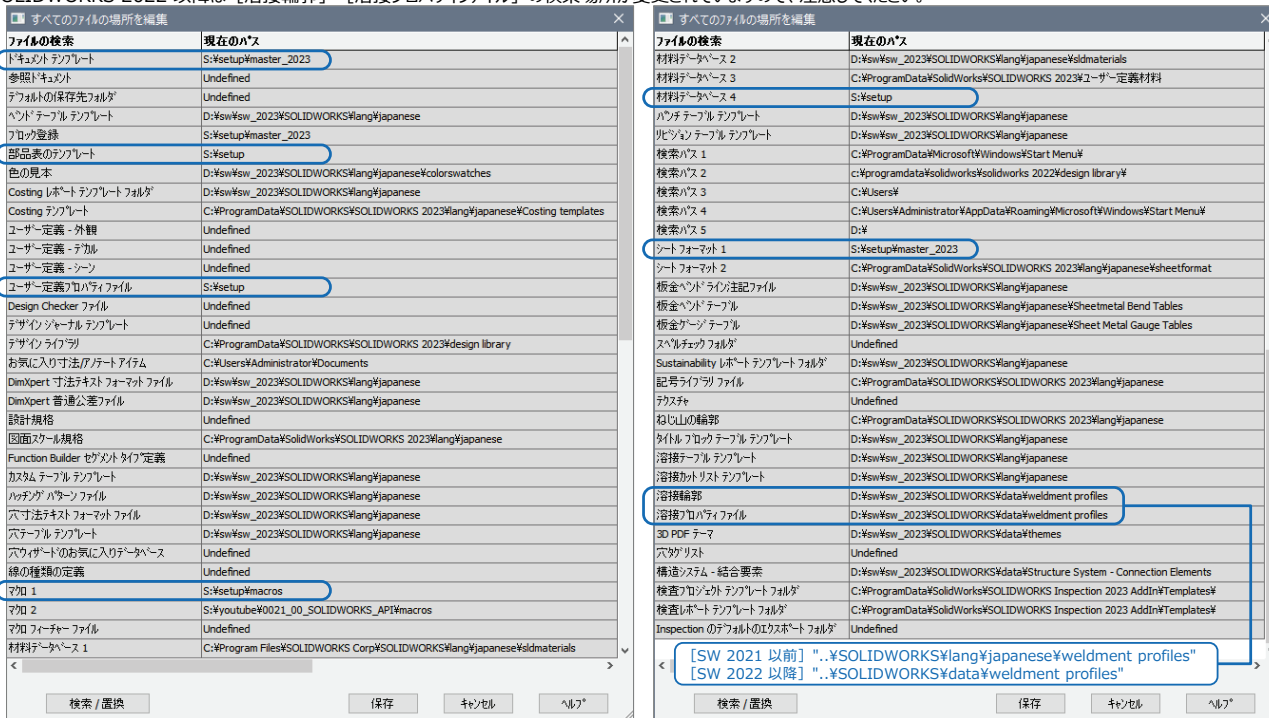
SOLIDWORKS 2022 以降は「溶接輪郭」「溶接プロパティファイル」の検索場所が変更されているので、注意してください。

すべてのファイルの場所を編集

| ファイルの検索 | 現在のパス |
|---|---|
| ドキュメント テンプレート | S:¥setup¥master_2023 |
| 参照ドキュメント | Undefined |
| デフォルトの保存先フォルダ | Undefined |
| ベンド テーブル テンプレート | D:¥sw¥sw_2023¥SOLIDWORKS¥lang¥japanese |
| ブロック登録 | S:¥setup¥master_2023 |
| 部品表のテンプレート | S:¥setup |
| 色の見本 | D:¥sw¥sw_2023¥SOLIDWORKS¥lang¥japanese¥colorswatches |
| Costing レポート テンプレート フォルダ | D:¥sw¥sw_2023¥SOLIDWORKS¥lang¥japanese |
| Costing テンプレート | C:¥ProgramData¥SOLIDWORKS¥SOLIDWORKS 2023¥lang¥japanese¥Costing templates |
| ユーザー定義 - 外観 | Undefined |
| ユーザー定義 - デカル | Undefined |
| ユーザー定義 - シーン | Undefined |
| ユーザー定義プロパティファイル | S:¥setup |
| Design Checker ファイル | Undefined |
| デザイン ジャーナル テンプレート | Undefined |
| デザイン ライブラリ | C:¥ProgramData¥SOLIDWORKS¥SOLIDWORKS 2023¥design library |
| お気に入り寸法/ノテートアイテム | C:¥Users¥Administrator¥Documents |
| DimXpert 寸法テキスト フォーマット ファイル | D:¥sw¥sw_2023¥SOLIDWORKS¥lang¥japanese |
| DimXpert 普通公差ファイル | D:¥sw¥sw_2023¥SOLIDWORKS¥lang¥japanese |
| 設計規格 | Undefined |
| 図面スケール規格 | C:¥ProgramData¥SolidWorks¥SOLIDWORKS 2023¥lang¥japanese |
| Function Builder セグメント タイプ定義 | Undefined |
| カスタム テーブル テンプレート | D:¥sw¥sw_2023¥SOLIDWORKS¥lang¥japanese |
| ハッチング パターン ファイル | D:¥sw¥sw_2023¥SOLIDWORKS¥lang¥japanese |
| 穴寸法テキスト フォーマット ファイル | D:¥sw¥sw_2023¥SOLIDWORKS¥lang¥japanese |
| 穴テーブル テンプレート | D:¥sw¥sw_2023¥SOLIDWORKS¥lang¥japanese |
| 穴ウィザードのお気に入りデータベース | Undefined |
| 線の種類の定義 | Undefined |
| マクロ 1 | S:¥setup¥macros |
| マクロ 2 | S:¥youtube¥0021_00_SOLIDWORKS_API¥macros |
| マクロ フィーチャー ファイル | Undefined |
| 材料データベース 1 | C:¥Program Files¥SOLIDWORKS Corp¥SOLIDWORKS¥lang¥japanese¥sldmaterials |

検索 / 置換　保存　キャンセル　ヘルプ

すべてのファイルの場所を編集

| ファイルの検索 | 現在のパス |
|---|---|
| 材料データベース 2 | D:¥sw¥sw_2023¥SOLIDWORKS¥lang¥japanese¥sldmaterials |
| 材料データベース 3 | C:¥ProgramData¥SolidWorks¥SOLIDWORKS 2023¥ユーザー定義材料 |
| 材料データベース 4 | S:¥setup |
| パンチ テーブル テンプレート | D:¥sw¥sw_2023¥SOLIDWORKS¥lang¥japanese |
| リビジョン テーブル テンプレート | D:¥sw¥sw_2023¥SOLIDWORKS¥lang¥japanese |
| 検索パス 1 | C:¥ProgramData¥Microsoft¥Windows¥Start Menu¥ |
| 検索パス 2 | c:¥programdata¥solidworks¥solidworks 2022¥design library¥ |
| 検索パス 3 | C:¥Users¥ |
| 検索パス 4 | C:¥Users¥Administrator¥AppData¥Roaming¥Microsoft¥Windows¥Start Menu¥ |
| 検索パス 5 | D:¥ |
| シート フォーマット 1 | S:¥setup¥master_2023 |
| シート フォーマット 2 | C:¥ProgramData¥SolidWorks¥SOLIDWORKS 2023¥lang¥japanese¥sheetformat |
| 板金ベンドライン注記ファイル | D:¥sw¥sw_2023¥SOLIDWORKS¥lang¥japanese |
| 板金ベンド テーブル | D:¥sw¥sw_2023¥SOLIDWORKS¥lang¥japanese¥Sheetmetal Bend Tables |
| 板金ゲージ テーブル | D:¥sw¥sw_2023¥SOLIDWORKS¥lang¥japanese¥Sheet Metal Gauge Tables |
| スペルチェック フォルダ | Undefined |
| Sustainability レポート テンプレート フォルダ | D:¥sw¥sw_2023¥SOLIDWORKS¥lang¥japanese |
| 記号ライブラリ ファイル | C:¥ProgramData¥SolidWorks¥SOLIDWORKS 2023¥lang¥japanese |
| テクスチャ | Undefined |
| ねじ山の輪郭 | C:¥ProgramData¥SolidWorks¥SOLIDWORKS 2023¥lang¥japanese |
| タイトル ブロック テーブル テンプレート | D:¥sw¥sw_2023¥SOLIDWORKS¥lang¥japanese |
| 溶接テーブル テンプレート | D:¥sw¥sw_2023¥SOLIDWORKS¥lang¥japanese |
| 溶接カットリスト テンプレート | D:¥sw¥sw_2023¥SOLIDWORKS¥lang¥japanese |
| 溶接輪郭 | D:¥sw¥sw_2023¥SOLIDWORKS¥data¥weldment profiles |
| 溶接プロパティファイル | D:¥sw¥sw_2023¥SOLIDWORKS¥data¥weldment profiles |
| 3D PDF テーマ | D:¥sw¥sw_2023¥SOLIDWORKS¥data¥themes |
| 穴タグリスト | Undefined |
| 構造システム - 結合要素 | D:¥sw¥sw_2023¥SOLIDWORKS¥data¥Structure System - Connection Elements |
| 検査プロジェクト テンプレート フォルダ | C:¥ProgramData¥SolidWorks¥SOLIDWORKS Inspection 2023 AddIn¥Templates¥ |
| 検査レポート テンプレート フォルダ | C:¥ProgramData¥SolidWorks¥SOLIDWORKS Inspection 2023 AddIn¥Templates¥ |
| Inspection のデフォルトのエクスポート フォルダ | Undefined |

[SW 2021 以前] "..¥SOLIDWORKS¥lang¥japanese¥weldment profiles"
[SW 2022 以降] "..¥SOLIDWORKS¥data¥weldment profiles"

検索 / 置換　保存　キャンセル　ヘルプ